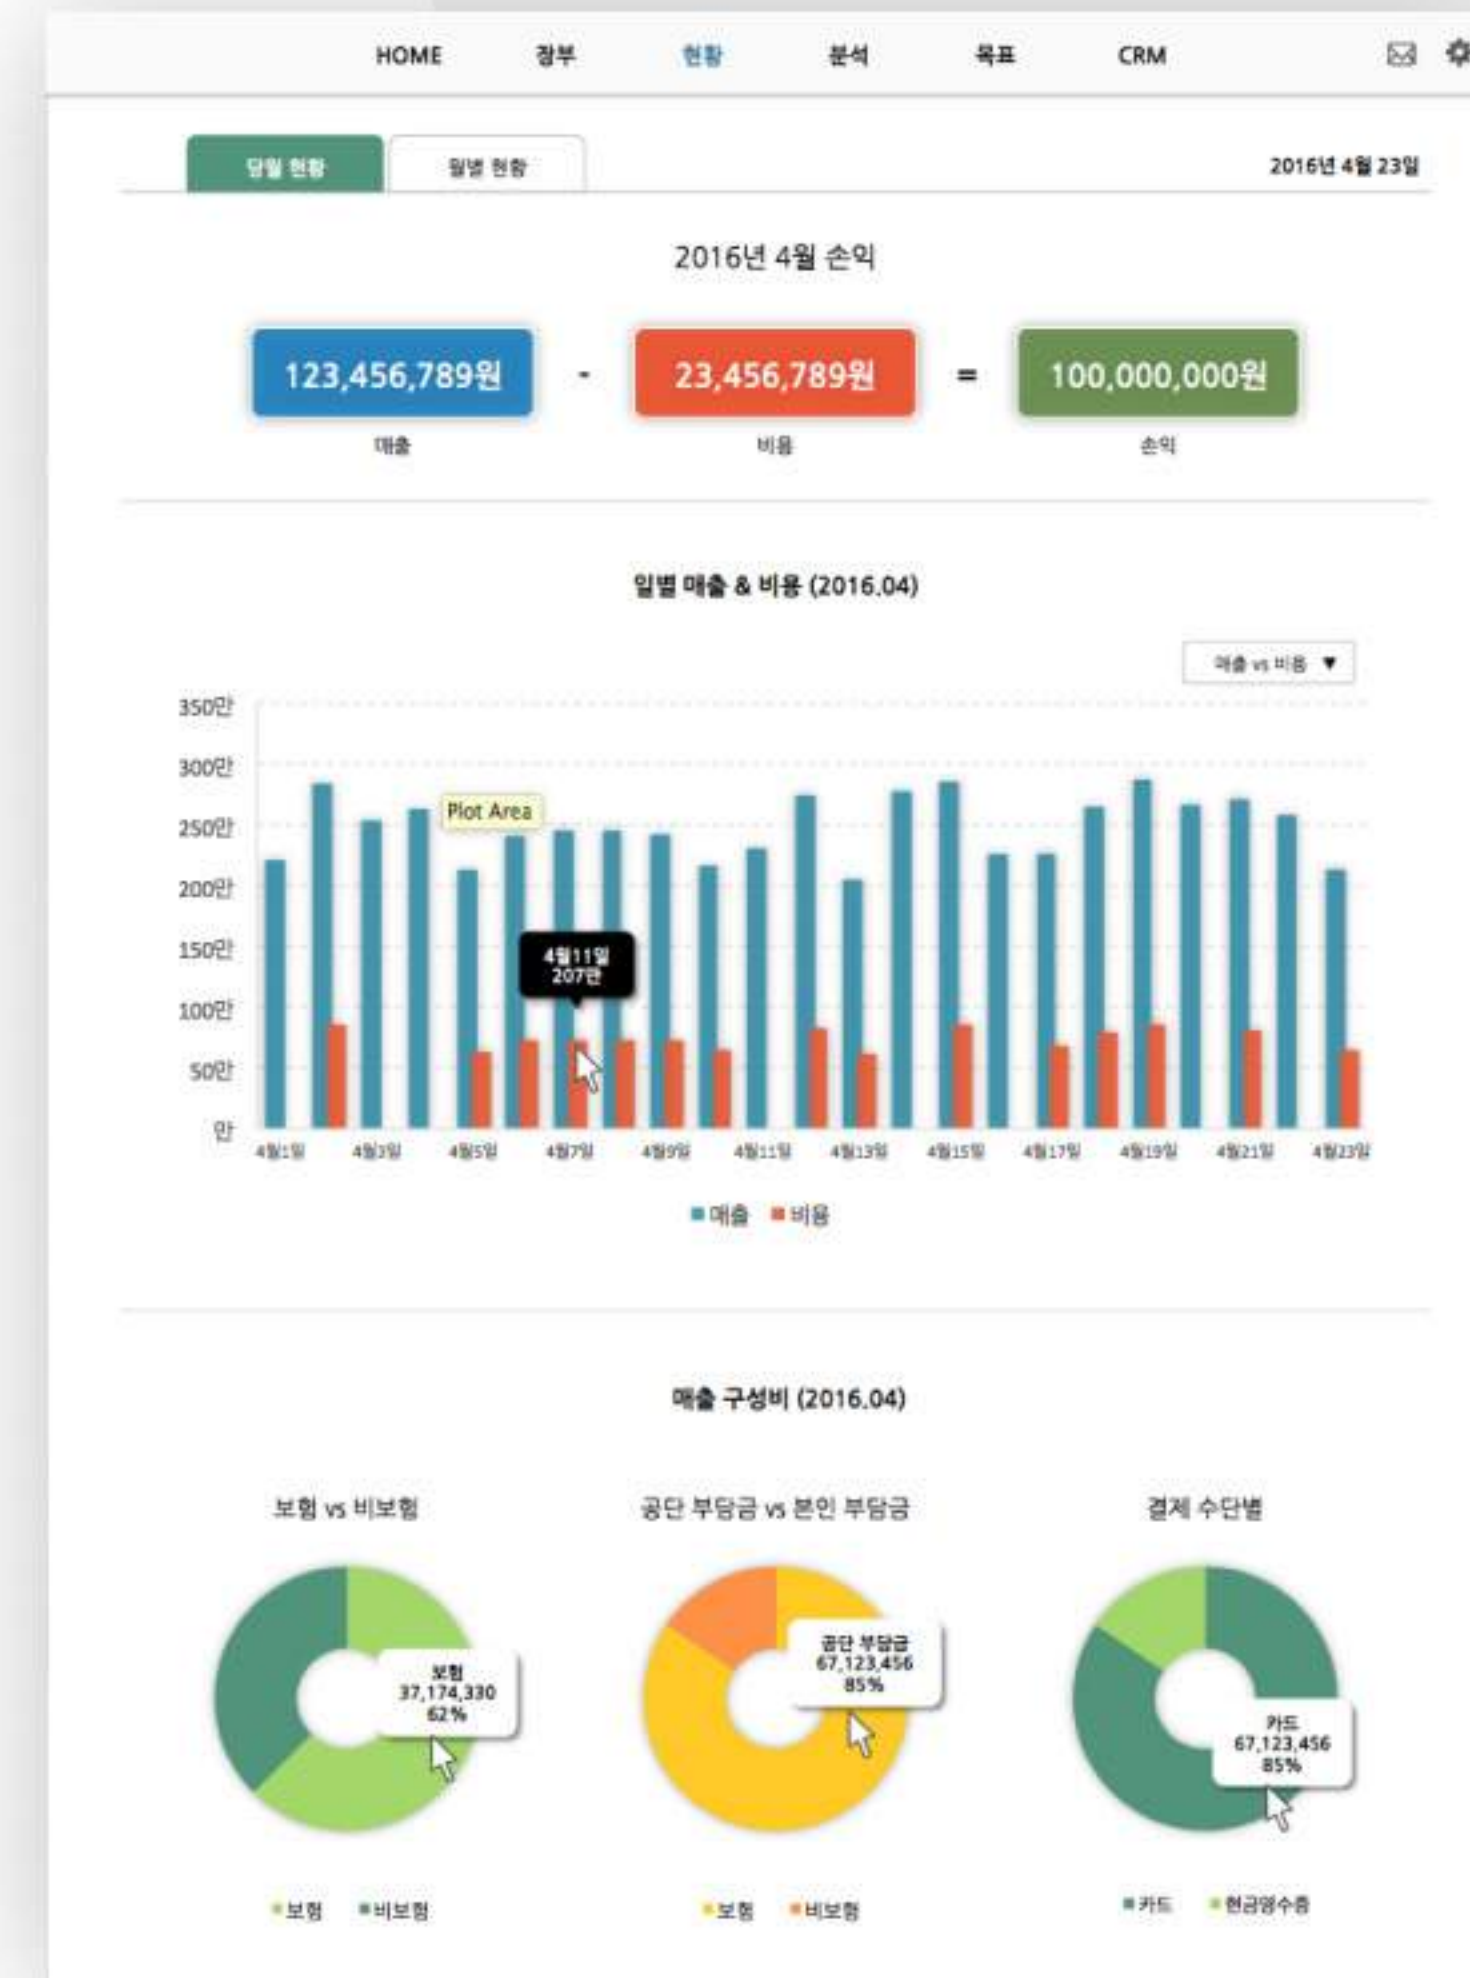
HOME 장부 현황 분석 목표 CRM

당월 현황 월별 현황 2016년 4월 23일

2016년 4월 손익

123,456,789원 - 23,456,789원 = 100,000,000원

매출 비용 손익

일별 매출 & 비용 (2016.04)

매출 vs 비용 ▼

350만
300만
250만
200만
150만
100만
50만
만

Plot Area

4월11일
207만

4월1일 4월3일 4월5일 4월7일 4월9일 4월11일 4월13일 4월15일 4월17일 4월19일 4월21일 4월23일

매출 비용

매출 구성비 (2016.04)

보험 vs 비보험

보험
37,174,330
62%

보험 비보험

공단 부담금 vs 본인 부담금

공단 부담금
67,123,456
85%

보험 비보험

결제 수단별

카드
67,123,456
85%

카드 현금영수증